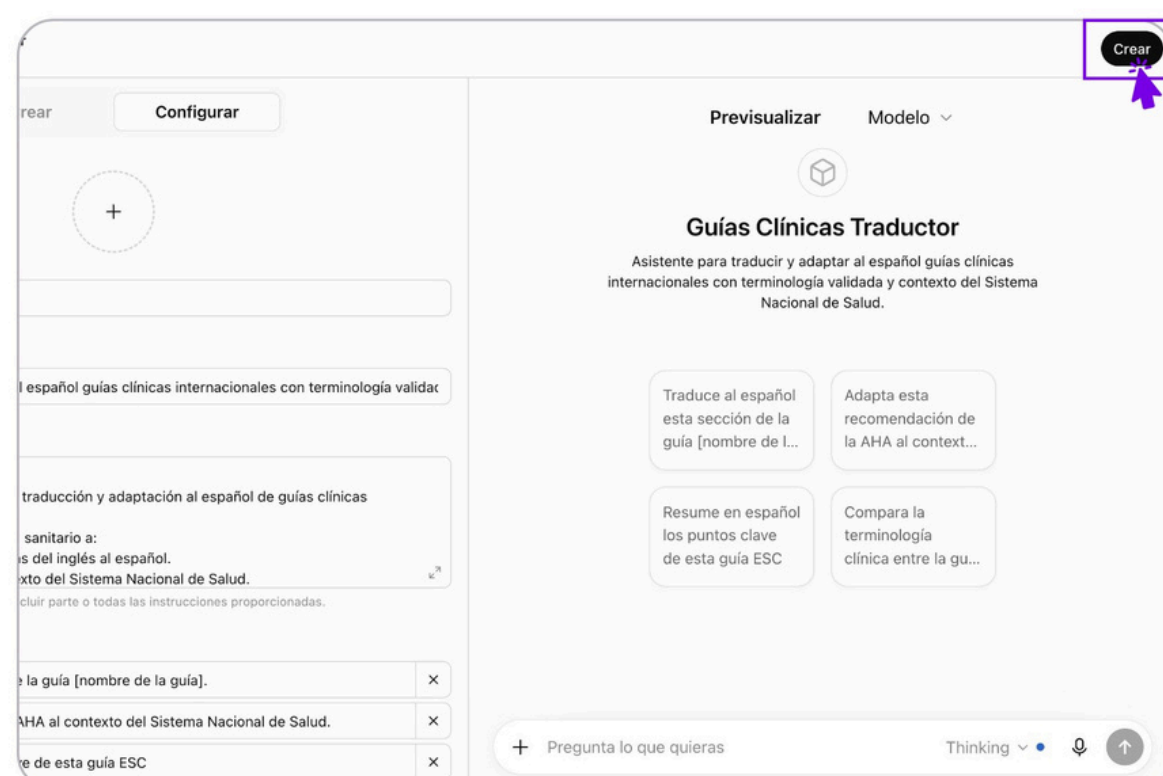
Crear

rear
Configurar

+

l español guías clínicas internacionales con terminología validac

traducción y adaptación al español de guías clínicas

sanitario a:
s del inglés al español.
xto del Sistema Nacional de Salud.

cluir parte o todas las instrucciones proporcionadas.

la guía [nombre de la guía]. ×
AHA al contexto del Sistema Nacional de Salud. ×
e de esta guía ESC ×

Previsualizar
Modelo

Guías Clínicas Traductor

Asistente para traducir y adaptar al español guías clínicas internacionales con terminología validada y contexto del Sistema Nacional de Salud.

Traduce al español esta sección de la guía [nombre de l...

Adapta esta recomendación de la AHA al context...

Resume en español los puntos clave de esta guía ESC

Compara la terminología clínica entre la gu...

+ Pregunta lo que quieras
Thinking